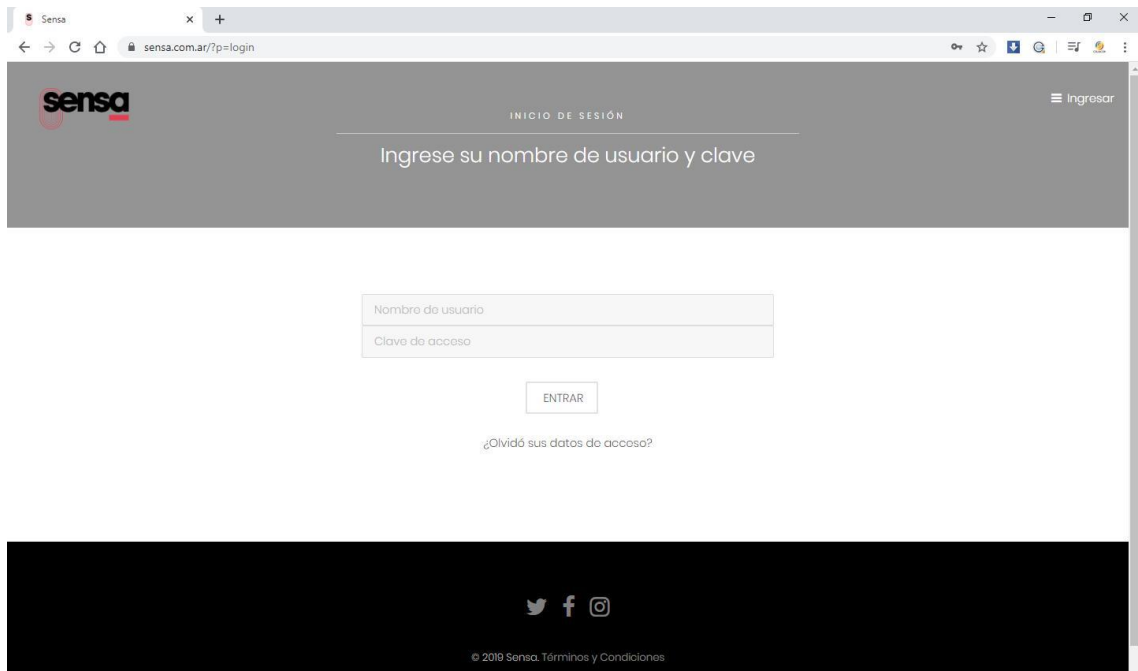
Sensa

sensa.com.ar/?p=login

sensa

INICIO DE SESIÓN

Ingrese su nombre de usuario y clave

≡ Ingresar

Nombre de usuario

Clave de acceso

ENTRAR

¿Olvidó sus datos de acceso?

© 2019 Sensa. Términos y Condiciones